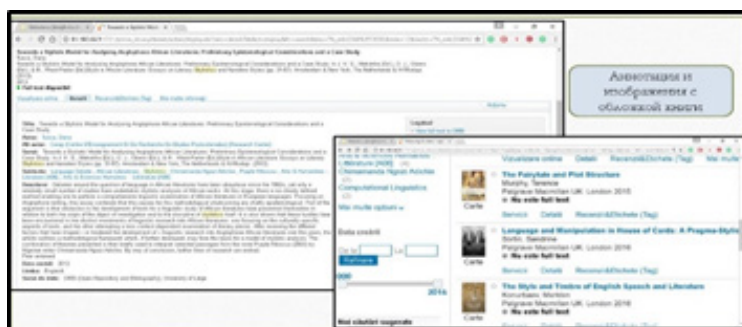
Аннотации и изображения с обложкой книги

Towards a Stylistic Model for Analyzing Anglophone African Literature: Preliminary Epistemological Considerations and a Case Study

Vizualizare online   Detalii   Recenzii&Etichete (Tag)   Mai multe opțiuni

Computational Linguistics

Mai multe opțiuni

Data creării

Reîmprospătare

2016

Vizualizare online   Detalii   Recenzii&Etichete (Tag)   Mai multe

The Fairytale and Plot Structure
Murphy, Terence
Palgrave Macmillan UK; London 2015
Nu este full text

Carte

Servicii   Detalii   Recenzii&Etichete (Tag)

Language and Manipulation in House of Cards: A Pragma-Stylis
Sorlin, Sandrine
Palgrave Macmillan UK; London 2016
Nu este full text

Carte

Servicii   Detalii   Recenzii&Etichete (Tag)

The Style and Timbre of English Speech and Literature
Korunbaev, Morton
Palgrave Macmillan UK; London 2016
Nu este full text

Carte